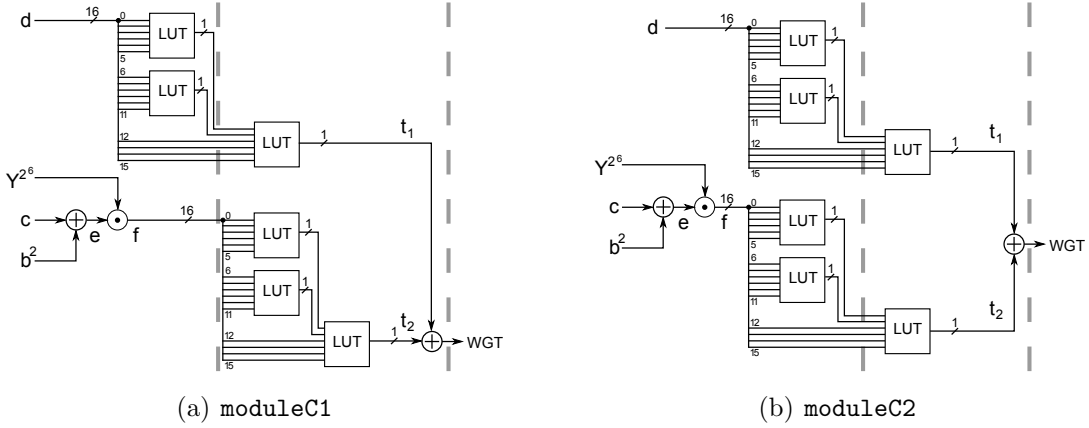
d
16
0
LUT
1
5
6
LUT
1
11
12
LUT
1
$t_1$
15
$Y^{2^6}$
c
e
f
16
$b^2$
0
LUT
1
5
6
LUT
1
11
12
LUT
1
$t_2$
15
WGT

(a) moduleC1

d
16
0
LUT
1
5
6
LUT
1
11
12
LUT
1
$t_1$
15
$Y^{2^6}$
c
e
f
16
$b^2$
0
LUT
1
5
6
LUT
1
11
WGT
12
LUT
1
$t_2$
15

(b) moduleC2